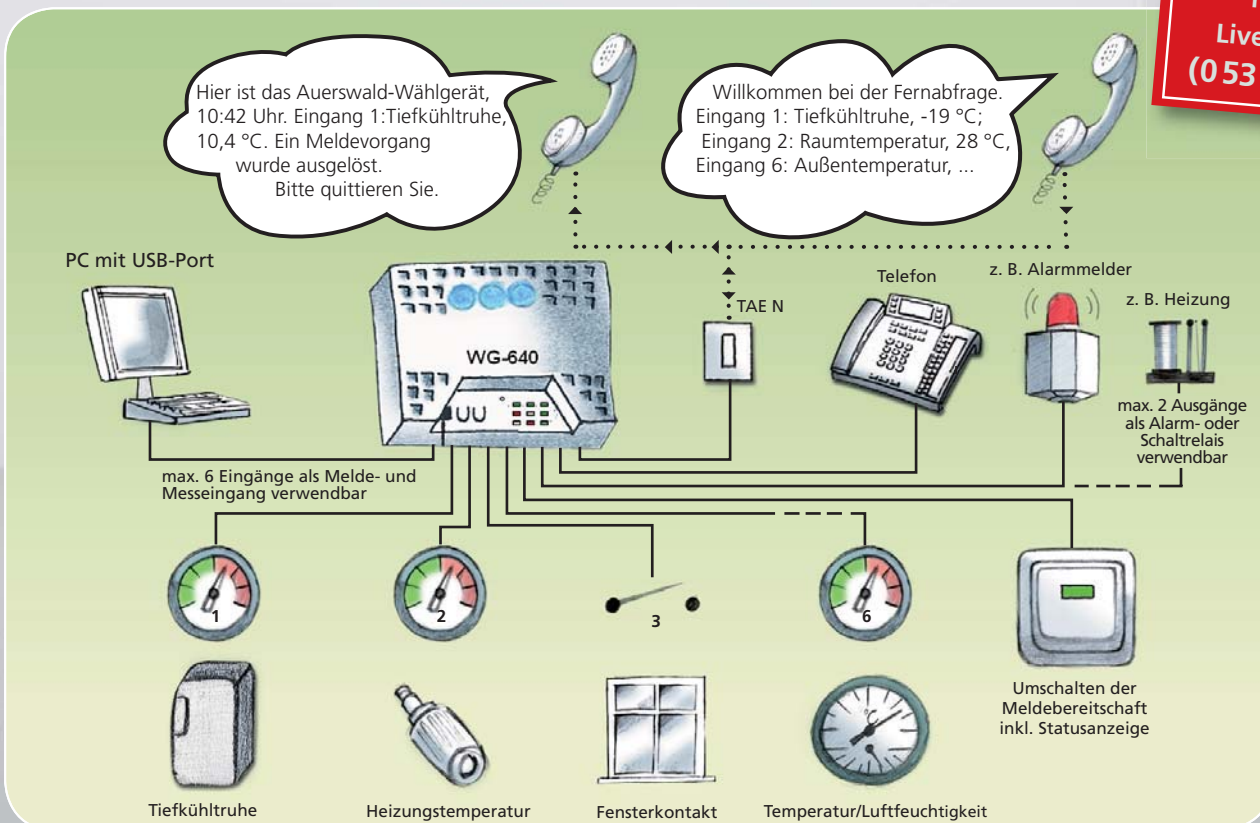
Live
(053

Hier ist das Auerswald-Wählgerät, 10:42 Uhr. Eingang 1:Tiefkühltruhe, 10,4 °C. Ein Meldevorgang wurde ausgelöst. Bitte quittieren Sie.

Willkommen bei der Fernabfrage. Eingang 1: Tiefkühltruhe, -19 °C; Eingang 2: Raumtemperatur, 28 °C, Eingang 6: Außentemperatur, ...

PC mit USB-Port

WG-640

TAE N

Telefon

z. B. Alarmmelder

z. B. Heizung

max. 2 Ausgänge als Alarm- oder Schaltrelais verwendbar

max. 6 Eingänge als Melde- und Messeingang verwendbar

1

2

3

6

Umschalten der Meldebereitschaft inkl. Statusanzeige

Tiefkühltruhe

Heizungstemperatur

Fensterkontakt

Temperatur/Luftfeuchtigkeit